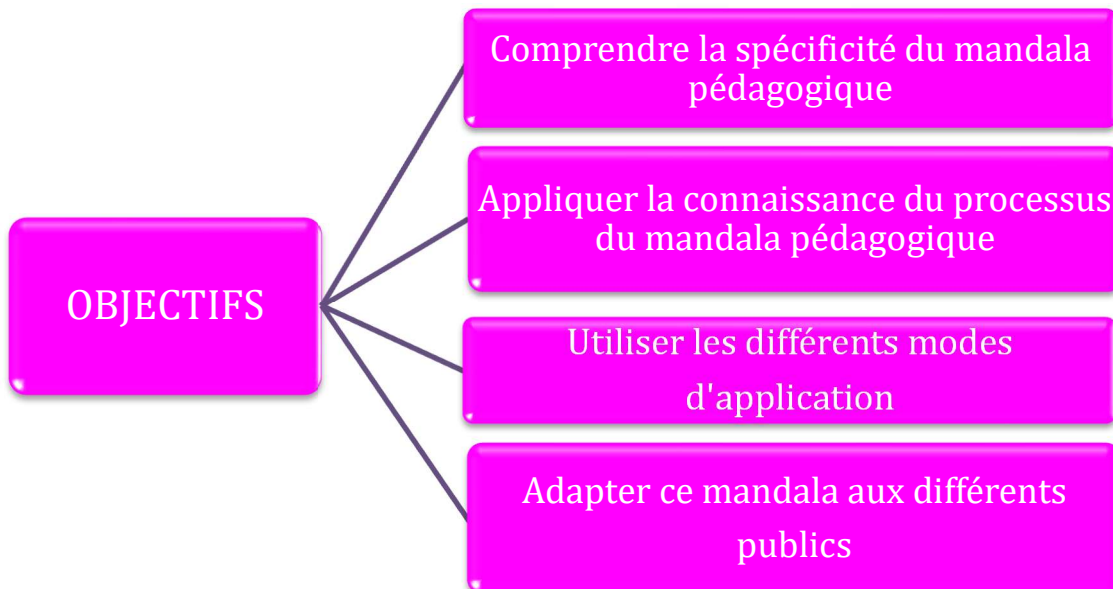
OBJECTIFS

Comprendre la spécificité du mandala pédagogique

Appliquer la connaissance du processus du mandala pédagogique

Utiliser les différents modes d'application

Adapter ce mandala aux différents publics